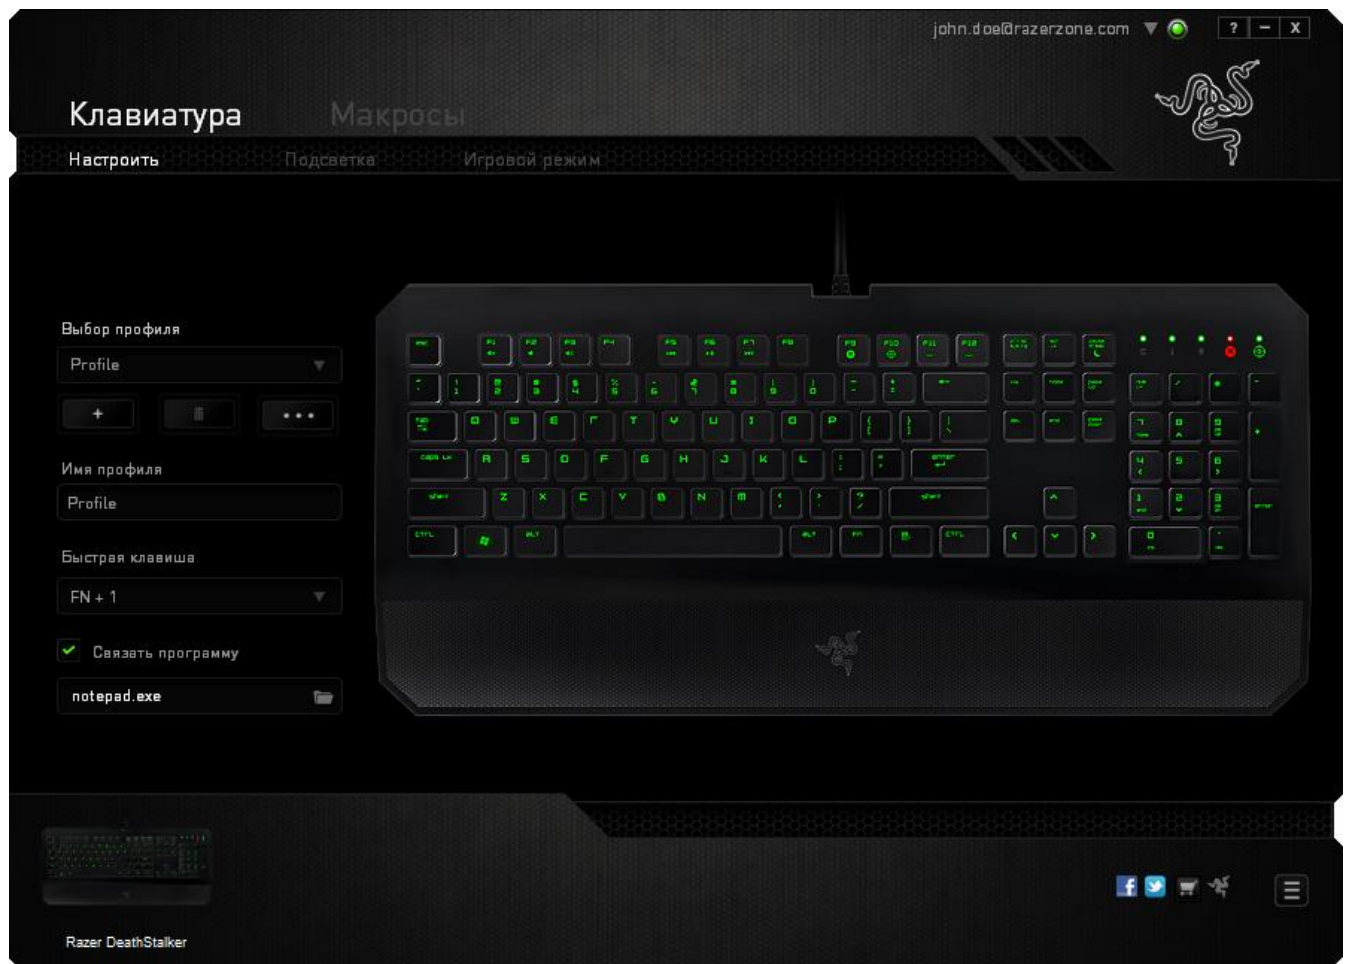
john.doe@razerzone.com ? – X

Клавиатура Макросы

Настроить Подсветка Игровой режим

Выбор профиля

Profile

+ • • •

Имя профиля

Profile

Быстрая клавиша

FN + 1

Связать программу

notepad.exe

Razer DeathStalker